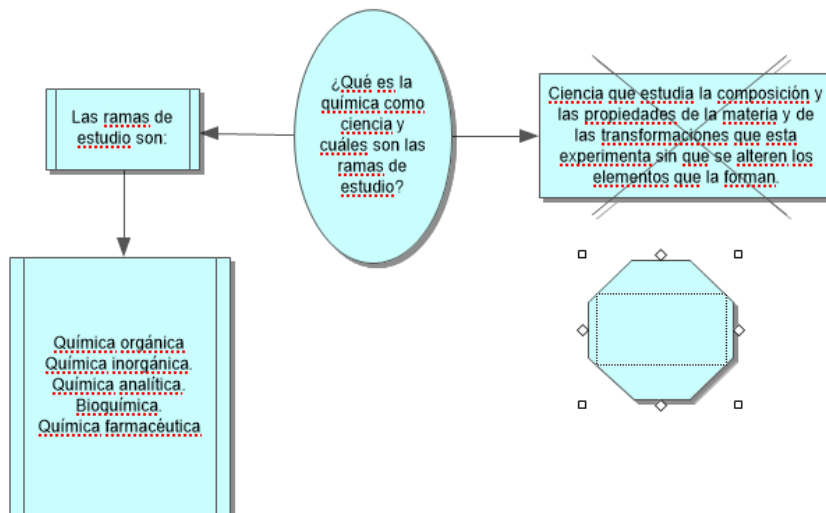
¿Qué es la química como ciencia y cuáles son las ramas de estudio?

Las ramas de estudio son:

Ciencia que estudia la composición y las propiedades de la materia y de las transformaciones que esta experimenta sin que se alteren los elementos que la forman.

Química orgánica
Química inorgánica.
Química analítica.
Bioquímica.
Química farmacéutica